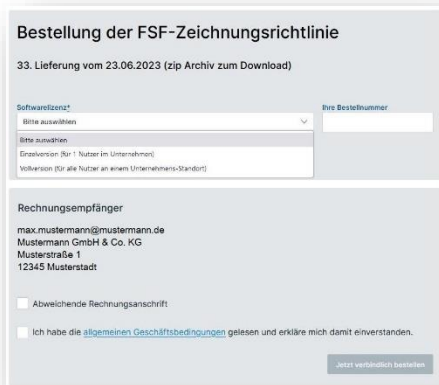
Bestellung der FSF-Zeichnungsrichtlinie

33. Lieferung vom 23.06.2023 (zip Archiv zum Download)

Softwarelizenz*

Bitte auswählen

Ihre Bestellnummer

Bitte auswählen

Einzelversion (für 1 Nutzer im Unternehmen)

Vollversion (für alle Nutzer an einem Unternehmens-Standort)

Rechnungsempfänger

max.mustermann@mustermann.de
Mustermann GmbH & Co. KG
Musterstraße 1
12345 Musterstadt

Abweichende Rechnungsanschrift

Ich habe die allgemeinen Geschäftsbedingungen gelesen und erkläre mich damit einverstanden.

Jetzt verbindlich bestellen